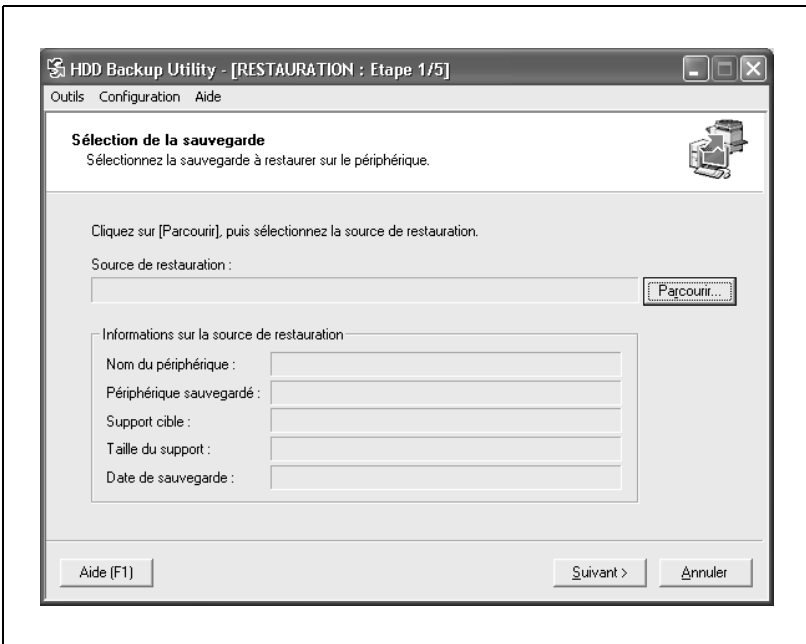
HDD Backup Utility - [RESTAURATION : Etape 1/5]

Outils Configuration Aide

Sélection de la sauvegarde
Sélectionnez la sauvegarde à restaurer sur le périphérique.

Cliquez sur [Parcourir], puis sélectionnez la source de restauration.

Source de restauration :

Parcourir...

Informations sur la source de restauration

Nom du périphérique :

Périphérique sauvegardé :

Support cible :

Taille du support :

Date de sauvegarde :

Aide (F1)

Suivant >

Annuler